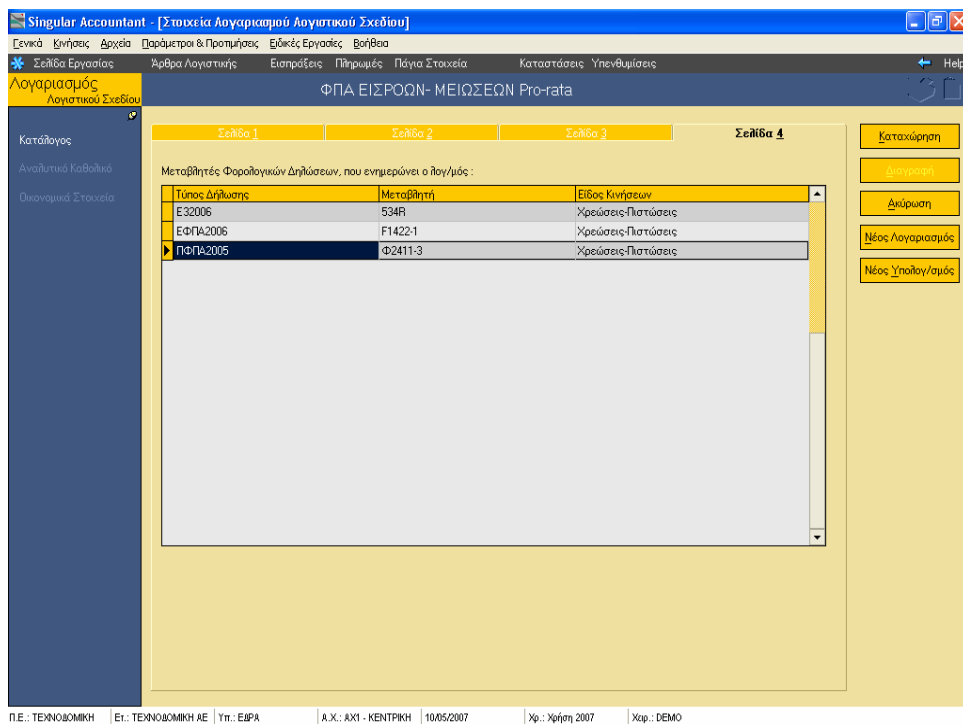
Singular Accountant - [Στοιχεία Λογαριασμού Λογιστικού Σχεδίου]

Γενικά Κινήσεις Αρχεία Παράμετροι & Προτιμήσεις Ειδικές Εργασίες Βοήθεια

Σελίδα Εργασίας Άρθρα Λογιστικής Εισπράξεις Πληρωμές Πάγια Στοιχεία Καταστάσεις Υπενθυμίσεις Help

Λογαριασμός Λογιστικού Σχεδίου

ΦΠΑ ΕΙΣΡΟΩΝ- ΜΕΙΩΣΕΩΝ Pro-rata

Κατάλογος

Αναλυτικό Καθολικό

Οικονομικά Στοιχεία

Σελίδα 1 Σελίδα 2 Σελίδα 3 Σελίδα 4

Μεταβλητές Φορολογικών Δηλώσεων, που ενημερώνει ο λογ/μός :

| Τύπος Δήλωσης | Μεταβλητή | Είδος Κινήσεων |
|---|---|---|
| Ε32006 | 534R | Χρεώσεις-Πιστώσεις |
| ΕΦΠΑ2006 | F1422-1 | Χρεώσεις-Πιστώσεις |
| ΠΦΠΑ2005 | Φ2411-3 | Χρεώσεις-Πιστώσεις |

Καταχώρηση

Διαγραφή

Ακύρωση

Νέος Λογαριασμός

Νέος Υπολογ/σμός

Π.Ε.: ΤΕΧΝΟΔΟΜΙΚΗ Ετ.: ΤΕΧΝΟΔΟΜΙΚΗ ΑΕ Υπ.: ΕΔΡΑ Α.Χ.: ΑΧ1 - ΚΕΝΤΡΙΚΗ 10/05/2007 Χρ.: Χρήση 2007 Χειρ.: DEMO